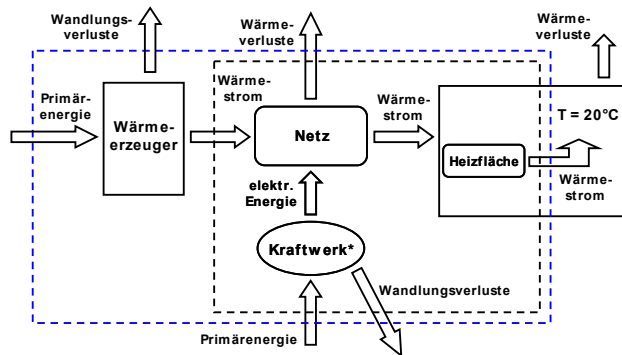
Wandlungsverluste

Wärmeverluste

Wärmeverluste

Wärmestrom

Primärenergie

Wärmeerzeuger

Netz

Wärmestrom

T = 20°C

Heizfläche

Wärmestrom

elektr. Energie

Kraftwerk*

Wandlungsverluste

Primärenergie